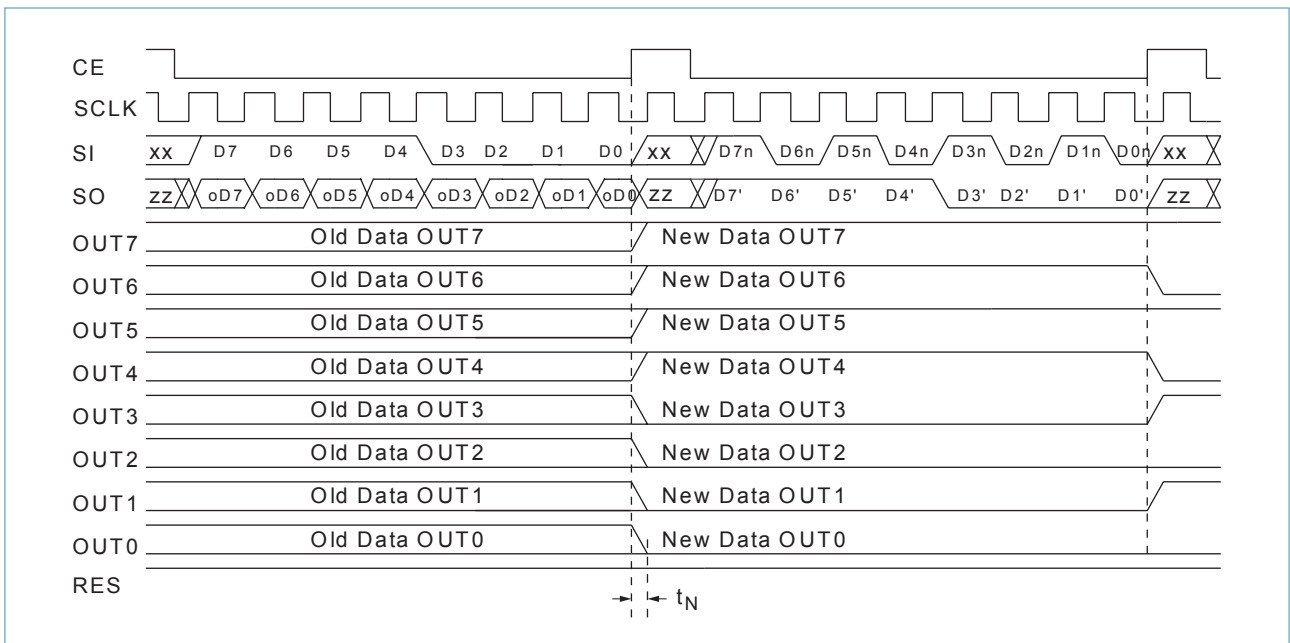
CE
SCLK
SI
SO
OUT7
OUT6
OUT5
OUT4
OUT3
OUT2
OUT1
OUT0
RES

xx D7 D6 D5 D4 D3 D2 D1 D0 xx D7n D6n D5n D4n D3n D2n D1n D0n xx

zz oD7 oD6 oD5 oD4 oD3 oD2 oD1 oD0 zz D7' D6' D5' D4' D3' D2' D1' D0' zz

Old Data OUT7
New Data OUT7
Old Data OUT6
New Data OUT6
Old Data OUT5
New Data OUT5
Old Data OUT4
New Data OUT4
Old Data OUT3
New Data OUT3
Old Data OUT2
New Data OUT2
Old Data OUT1
New Data OUT1
Old Data OUT0
New Data OUT0

$t_N$